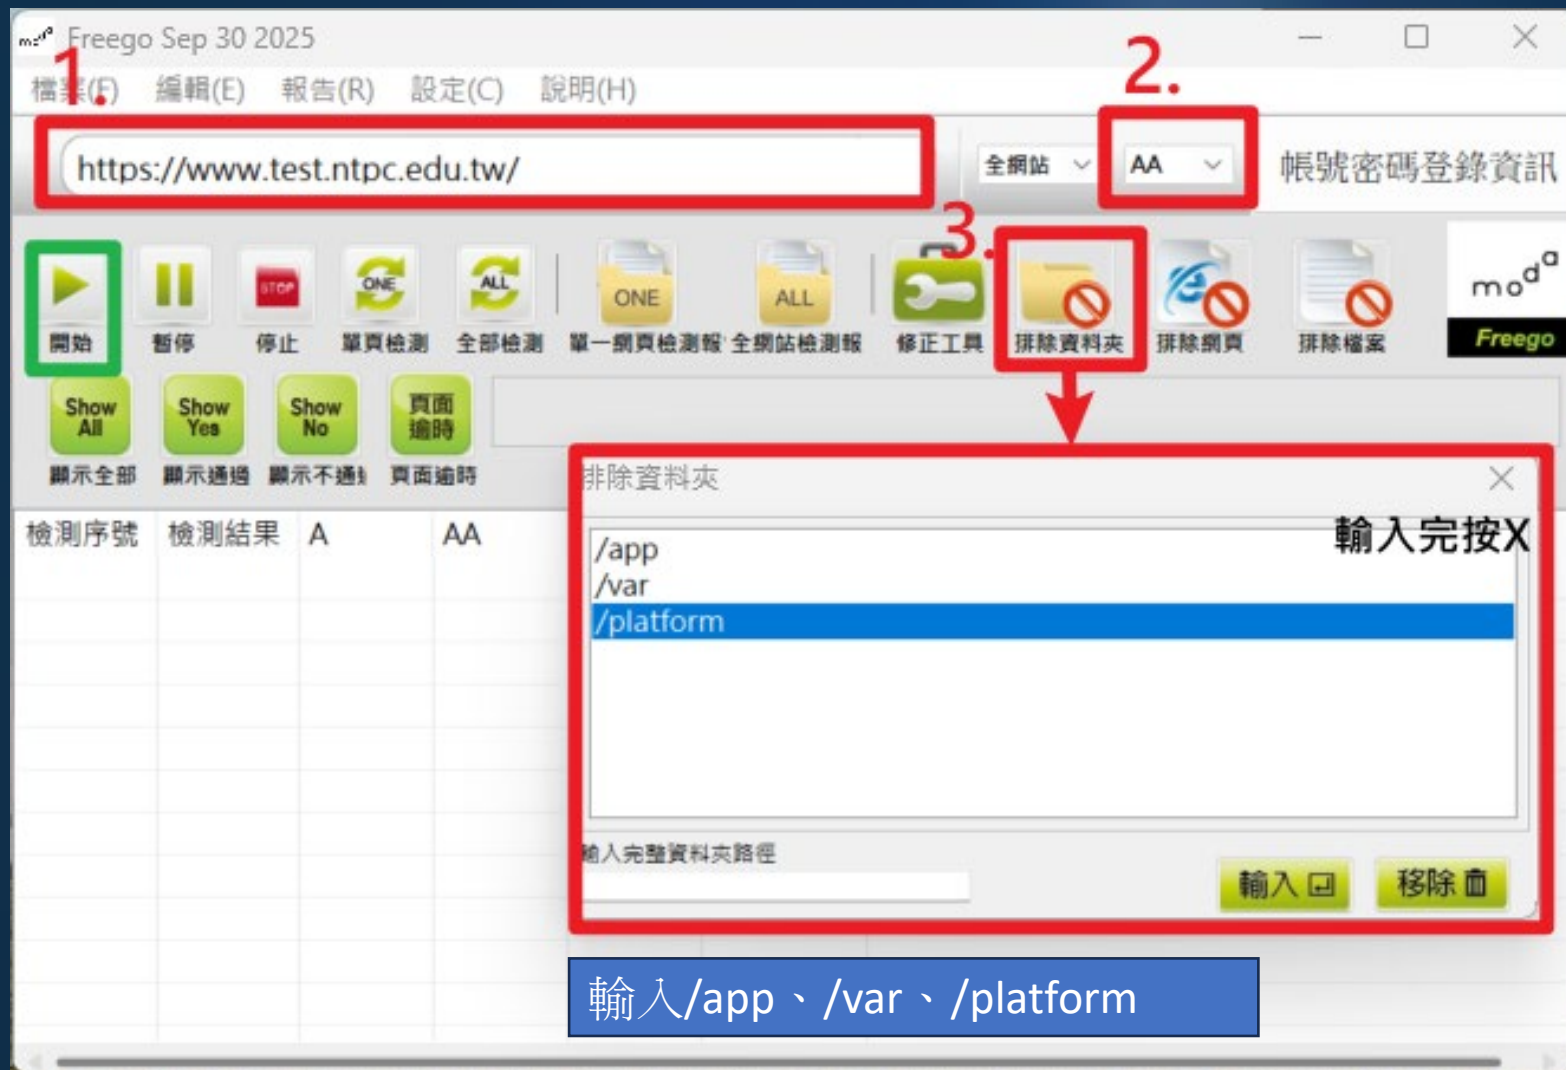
Freego Sep 30 2025

1.

檔案(F) 編輯(E) 報告(R) 設定(C) 說明(H)

https://www.test.ntpc.edu.tw/

全網站

2.

AA

帳號密碼登錄資訊

3.

開始 暫停 STOP 停止 ONE 單頁檢測 ALL 全部檢測 ONE 單一網頁檢測報 ALL 全網站檢測報 修正工具 排除資料夾 排除網頁 排除檔案

moda Freego

Show All 顯示全部 Show Yes 顯示通過 Show No 顯示不通過 頁面逾時 頁面逾時

| 檢測序號 | 檢測結果 | A | AA |
|---|---|---|---|

排除資料夾

輸入完按X

/app
/var
/platform

輸入完整資料夾路徑

輸入 移除

輸入/app、/var、/platform